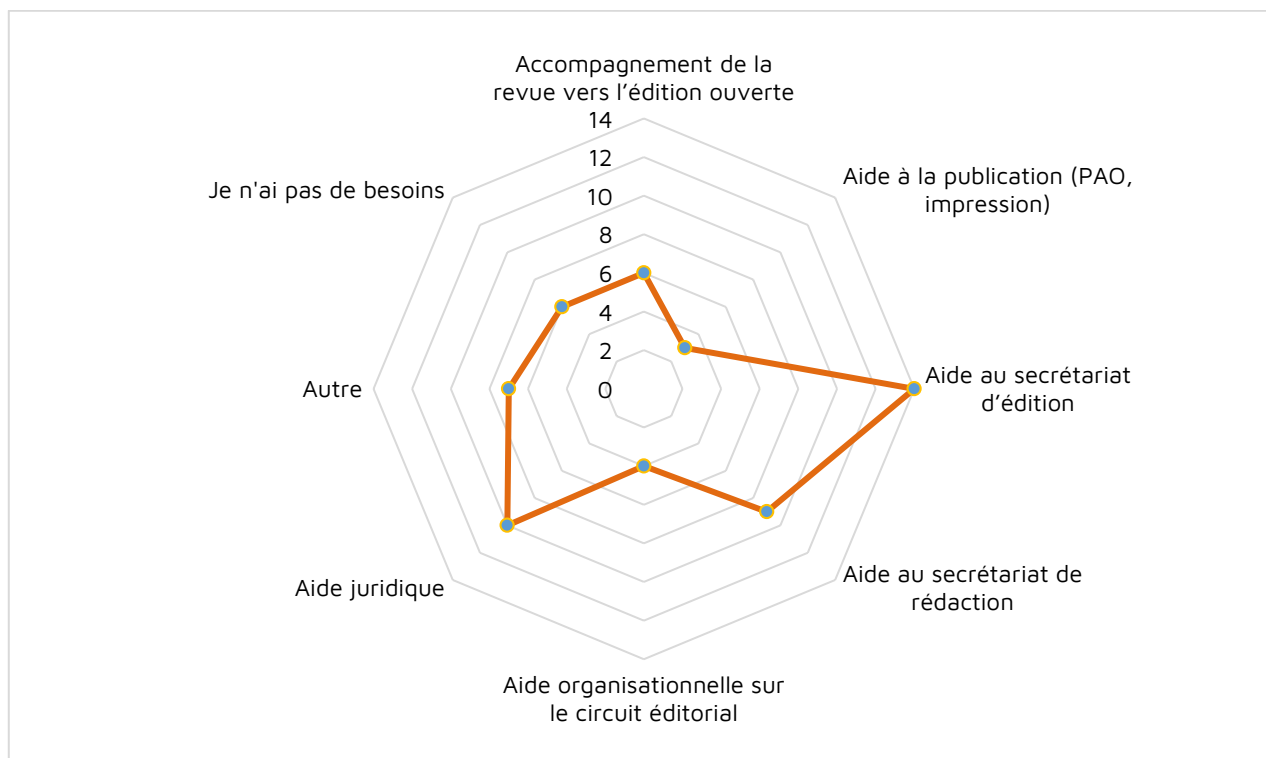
Accompagnement de la revue vers l'édition ouverte

14
12
10
8
6
4
2
0

Aide à la publication (PAO, impression)

Aide au secrétariat d'édition

Aide au secrétariat de rédaction

Aide organisationnelle sur le circuit éditorial

Aide juridique

Autre

Je n'ai pas de besoins